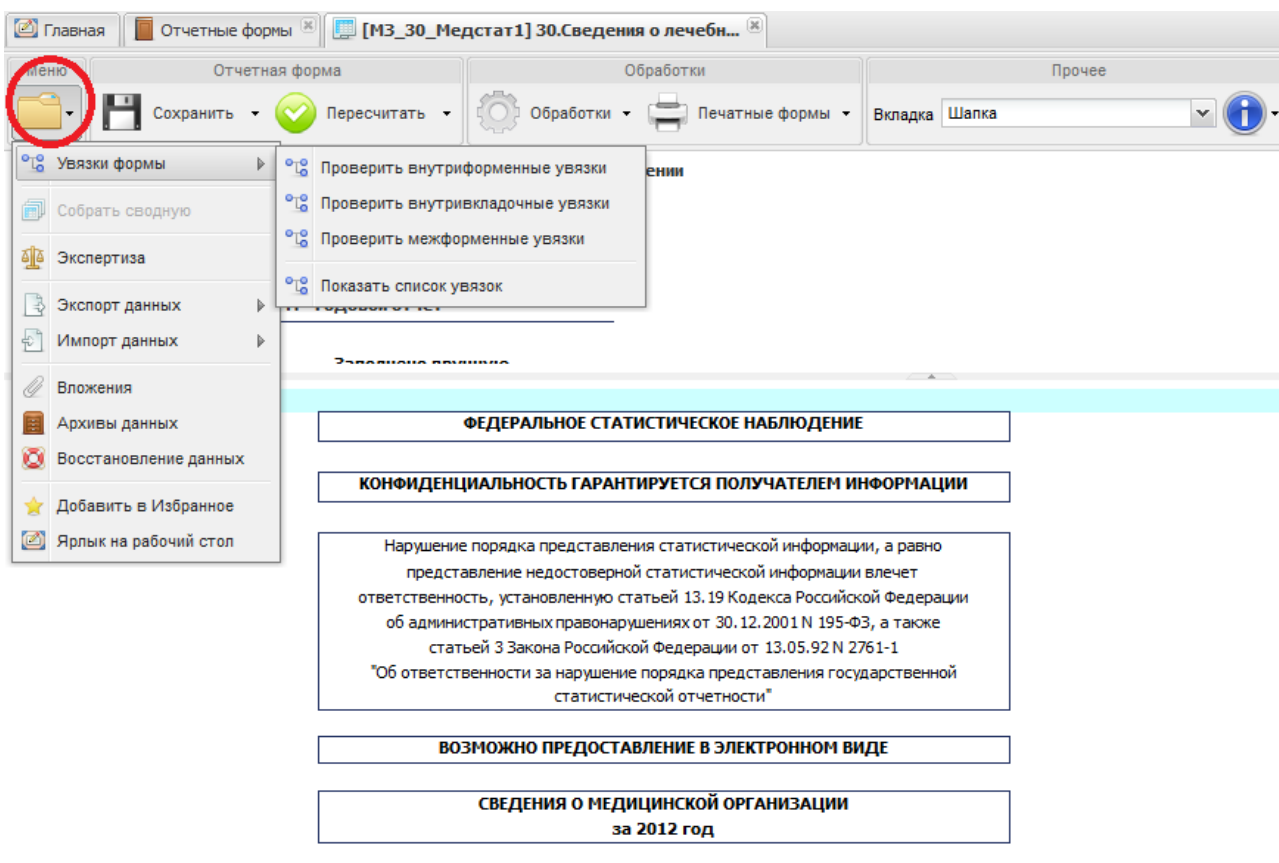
Главная | Отчетные формы | [МЗ_30_Медстат1] 30.Сведения о лечебн...

Меню | Отчетная форма | Обработки | Прочее

Сохранить | Пересчитать | Обработки | Печатные формы | Вкладка Шапка

Увязки формы
Собрать сводную
Экспертиза
Экспорт данных
Импорт данных
Вложения
Архивы данных
Восстановление данных
Добавить в Избранное
Ярлык на рабочий стол

Проверить внутриформенные увязки
Проверить внутривкладочные увязки
Проверить межформенные увязки
Показать список увязок

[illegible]ении

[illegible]

ФЕДЕРАЛЬНОЕ СТАТИСТИЧЕСКОЕ НАБЛЮДЕНИЕ

КОНФИДЕНЦИАЛЬНОСТЬ ГАРАНТИРУЕТСЯ ПОЛУЧАТЕЛЕМ ИНФОРМАЦИИ

Нарушение порядка представления статистической информации, а равно представление недостоверной статистической информации влечет ответственность, установленную статьей 13.19 Кодекса Российской Федерации об административных правонарушениях от 30.12.2001 N 195-ФЗ, а также статьей 3 Закона Российской Федерации от 13.05.92 N 2761-1 "Об ответственности за нарушение порядка представления государственной статистической отчетности"

ВОЗМОЖНО ПРЕДОСТАВЛЕНИЕ В ЭЛЕКТРОННОМ ВИДЕ

СВЕДЕНИЯ О МЕДИЦИНСКОЙ ОРГАНИЗАЦИИ
за 2012 год